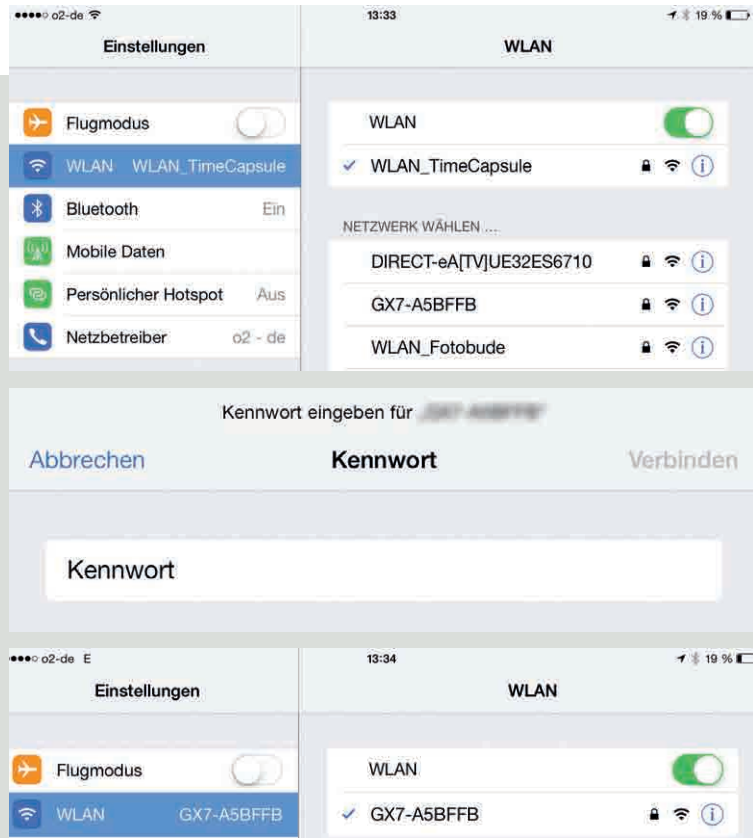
●●●●○ o2-de

13:33

19 %

Einstellungen

WLAN

Flugmodus

WLAN WLAN_TimeCapsule

Bluetooth Ein

Mobile Daten

Persönlicher Hotspot Aus

Netzbetreiber o2 - de

WLAN

✓ WLAN_TimeCapsule

NETZWERK WÄHLEN ...

DIRECT-eA[TV]UE32ES6710

GX7-A5BFFB

WLAN_Fotobude

Kennwort eingeben für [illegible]

Abbrechen Kennwort Verbinden

Kennwort

●●●○○ o2-de E

13:34

19 %

Einstellungen

WLAN

Flugmodus

WLAN GX7-A5BFFB

WLAN

✓ GX7-A5BFFB